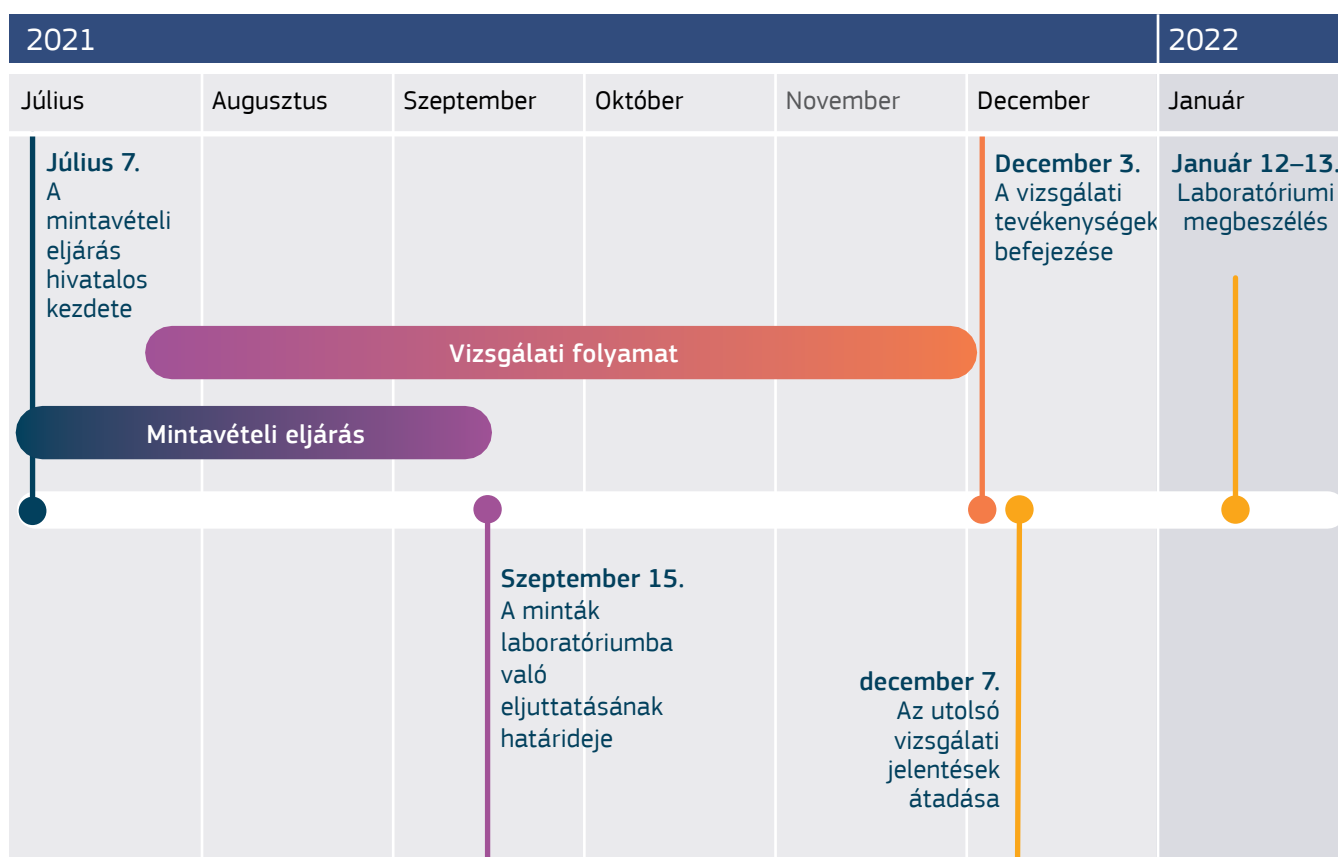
2021

2022

Július

Augusztus

Szeptember

Október

November

December

Január

Július 7. A mintavételi eljárás hivatalos kezdete

December 3. A vizsgálati tevékenységek befejezése

Január 12–13. Laboratóriumi megbeszélés

Vizsgálati folyamat

Mintavételi eljárás

Szeptember 15. A minták laboratóriumba való eljuttatásának határideje

december 7. Az utolsó vizsgálati jelentések átadása